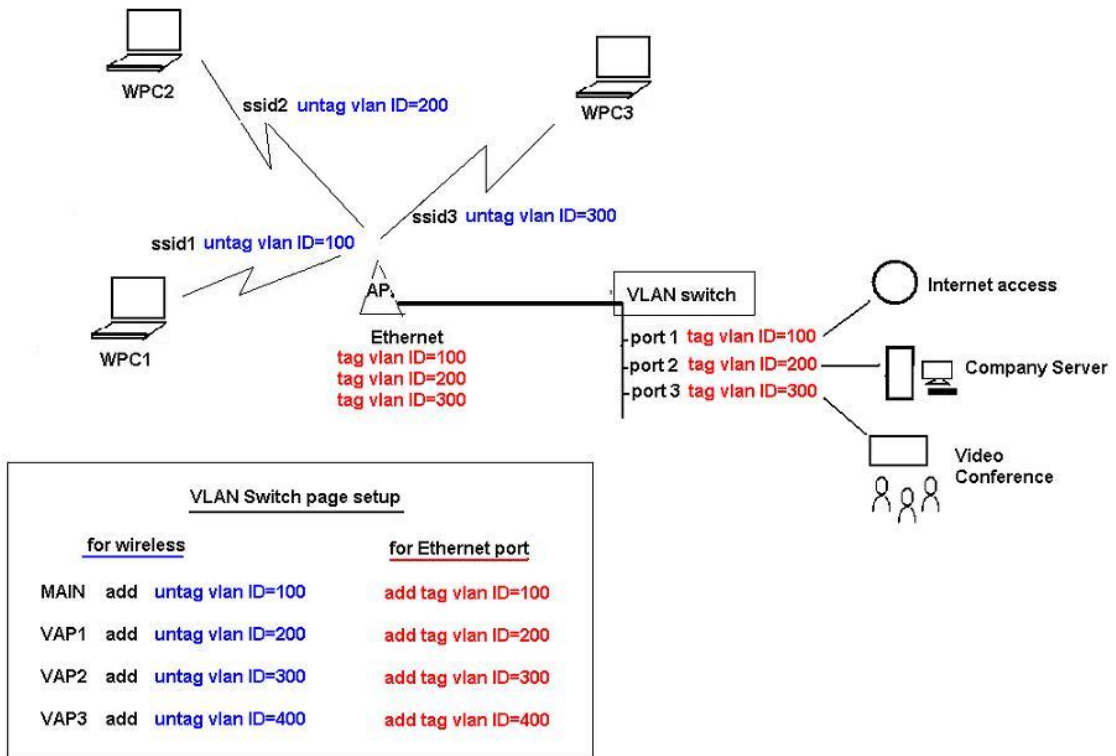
WPC2

ssid2 untag vlan ID=200

WPC3

ssid3 untag vlan ID=300

ssid1 untag vlan ID=100

AP

WPC1

Ethernet
tag vlan ID=100
tag vlan ID=200
tag vlan ID=300

VLAN switch

port 1 tag vlan ID=100
port 2 tag vlan ID=200
port 3 tag vlan ID=300

Internet access

Company Server

Video Conference

VLAN Switch page setup

for wireless

for Ethernet port

| | | | |
|---|---|---|---|
| MAIN | add | untag vlan ID=100 | add tag vlan ID=100 |
| VAP1 | add | untag vlan ID=200 | add tag vlan ID=200 |
| VAP2 | add | untag vlan ID=300 | add tag vlan ID=300 |
| VAP3 | add | untag vlan ID=400 | add tag vlan ID=400 |